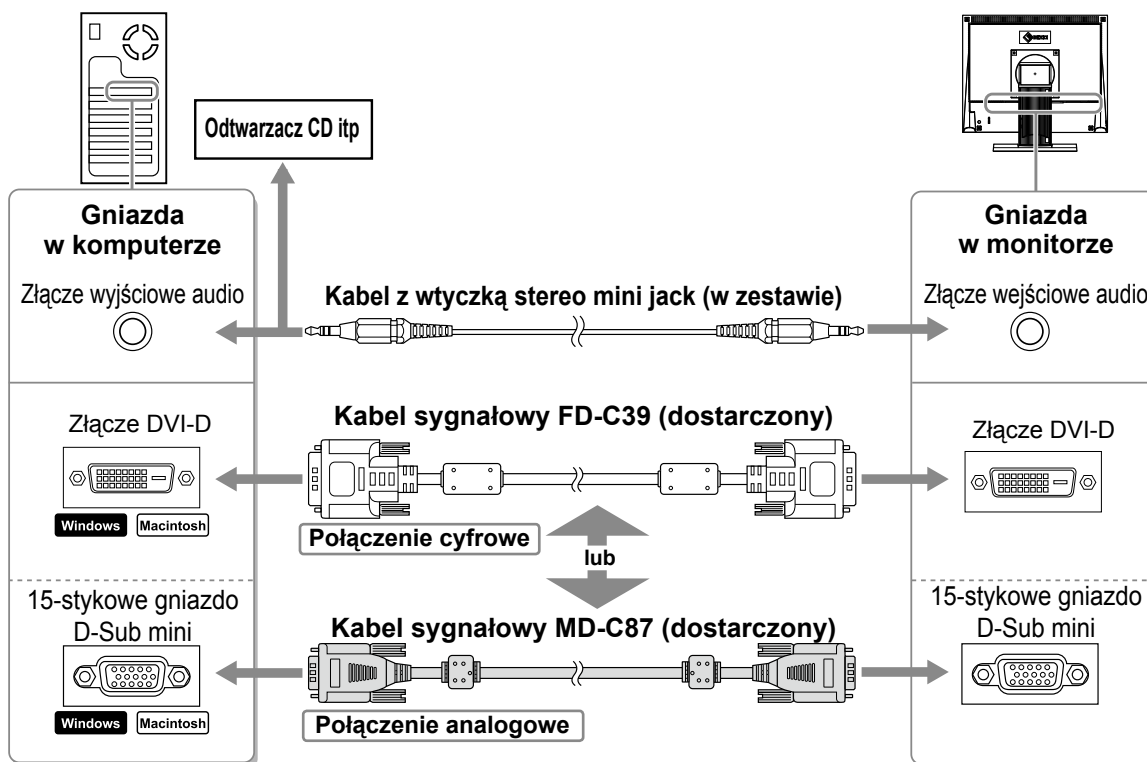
Odtwarzacz CD itp

Gniazda w komputerze

Złącze wyjściowe audio

Kabel z wtyczką stereo mini jack (w zestawie)

Gniazda w monitorze

Złącze wejściowe audio

Złącze DVI-D

Windows Macintosh

Kabel sygnałowy FD-C39 (dostarczony)

Złącze DVI-D

Połączenie cyfrowe

lub

15-stykowe gniazdo D-Sub mini

Kabel sygnałowy MD-C87 (dostarczony)

15-stykowe gniazdo D-Sub mini

Windows Macintosh

Połączenie analogowe